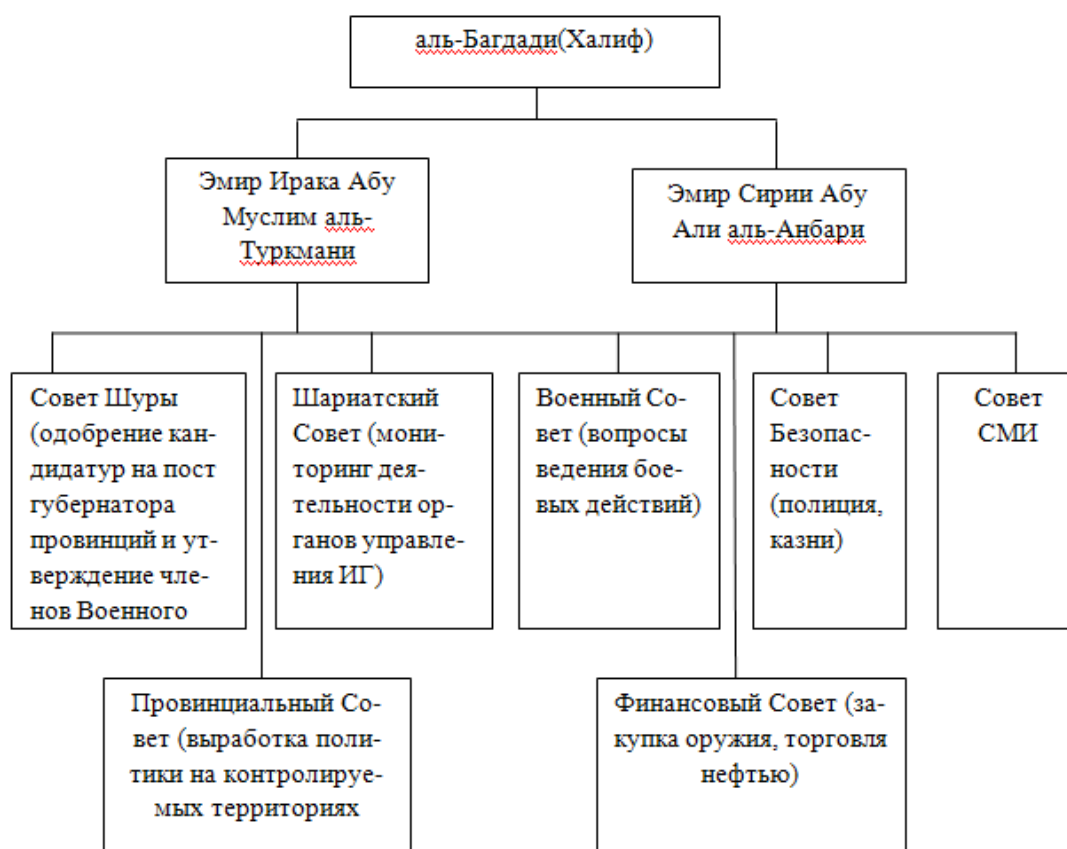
аль-Багдади(Халиф)

Эмир Ирака Абу Муслим аль-Туркмани

Эмир Сирии Абу Али аль-Анбари

Совет Шуры (одобрение кандидатур на пост губернатора провинций и утверждение членов Военного

Шариатский Совет (мониторинг деятельности органов управления ИГ)

Военный Совет (вопросы ведения боевых действий)

Совет Безопасности (полиция, казни)

Совет СМИ

Провинциальный Совет (выработка политики на контролируемых территориях

Финансовый Совет (закупка оружия, торговля нефтью)